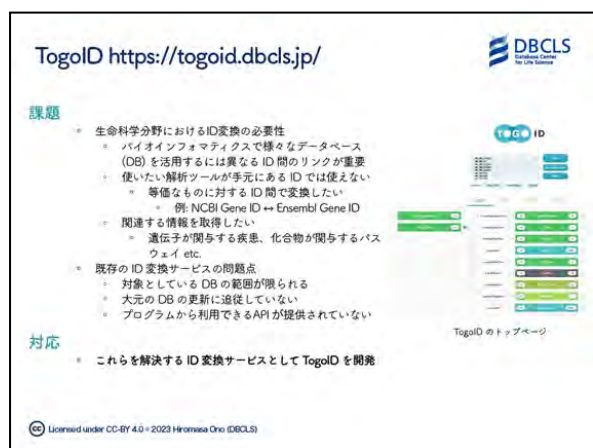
TogoID https://togoid.dbcls.jp/

DBCLS
Database Center for Life Science

課題

生命科学分野におけるID変換の必要性

バイオインフォマティクスで様々なデータベース (DB) を活用するには異なる ID 間のリンクが重要

使いたい解析ツールが手元にある ID では使えない

等価なものに対する ID 間で変換したい

例: NCBI Gene ID ↔ Ensembl Gene ID

関連する情報を取得したい

遺伝子が関与する疾患、化合物が関与するパスウェイ etc.

既存の ID 変換サービスの問題点

対象としている DB の範囲が限られる

大元の DB の更新に追従していない

プログラムから利用できるAPI が提供されていない

TOGO ID

TogoID のトップページ

対応

これらを解決する ID 変換サービスとして TogoID を開発

Licensed under CC-BY 4.0 © 2023 Hiromasa Ono (DBCLS)